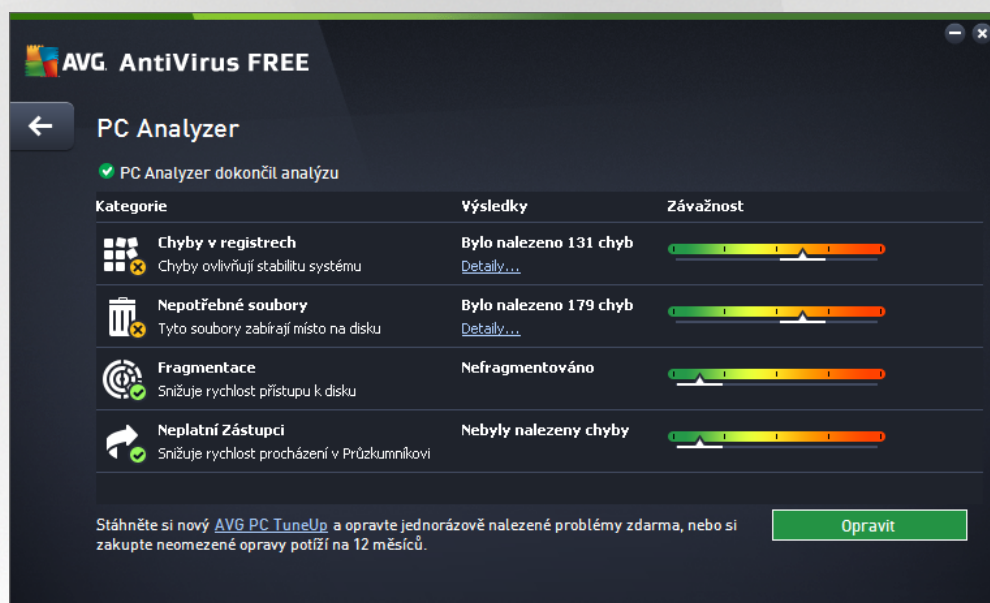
AVG. AntiVirus FREE

PC Analyzer

PC Analyzer dokončil analýzu

| Kategorie | Výsledky | Závažnost |
|---|---|---|
| Chyby v registrech<br>Chyby ovlivňují stabilitu systému | Bylo nalezeno 131 chyb<br>Detaily... | |
| Nepotřebné soubory<br>Tyto soubory zabírají místo na disku | Bylo nalezeno 179 chyb<br>Detaily... | |
| Fragmentace<br>Snižuje rychlost přístupu k disku | Nefragmentováno | |
| Neplatní Zástupci<br>Snižuje rychlost procházení v Průzkumníkovi | Nebyly nalezeny chyby | |

Stáhněte si nový AVG PC TuneUp a opravte jednorázově nalezené problémy zdarma, nebo si zakupte neomezené opravy potíží na 12 měsíců.

Opravit